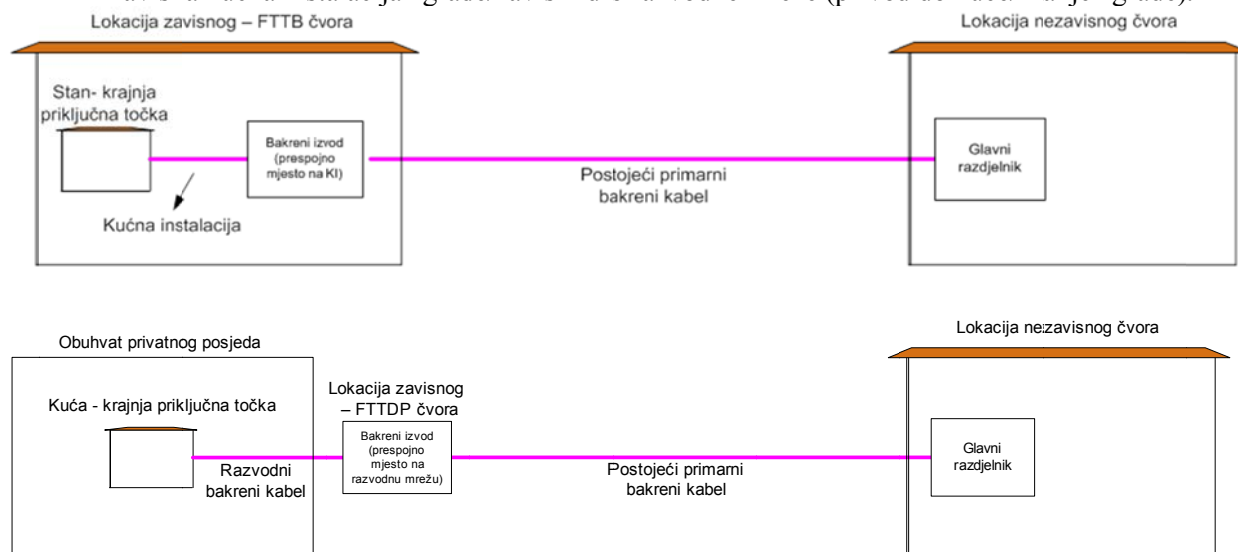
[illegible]

Lokacija zavisnog – FTTB čvora

Lokacija nezavisnog čvora

Stan- krajnja priključna točka

Bakreni izvod (prespojno mjesto na KI)

Kućna instalacija

Postojeći primarni bakreni kabel

Glavni razdjelnik

Obuhvat privatnog posjeda

Lokacija nezavisnog čvora

Kuća - krajnja priključna točka

Lokacija zavisnog – FTTDP čvora

Bakreni izvod (prespojno mjesto na razvodnu mrežu)

Razvodni bakreni kabel

Postojeći primarni bakreni kabel

Glavni razdjelnik